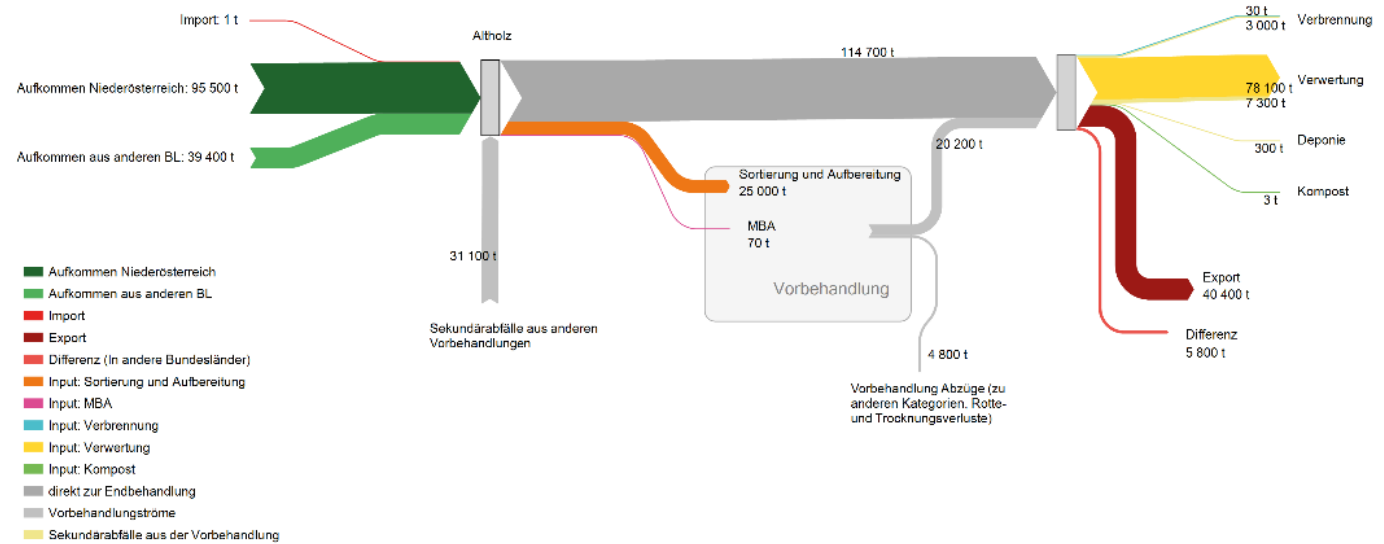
Import: 1 t

Aufkommen Niederösterreich: 95 500 t

Aufkommen aus anderen BL: 39 400 t

Altholz

114 700 t

31 100 t

Sekundärabfälle aus anderen Vorbehandlungen

Sortierung und Aufbereitung
25 000 t

MBA
70 t

Vorbehandlung

20 200 t

4 800 t

Vorbehandlung Abzüge (zu anderen Kategorien. Rotte- und Trocknungsverluste)

30 t
3 000 t
Verbrennung

78 100 t
7 300 t
Verwertung

300 t
Deponie

3 t
Kompost

Export
40 400 t

Differenz
5 800 t

Aufkommen Niederösterreich
Aufkommen aus anderen BL
Import
Export
Differenz (In andere Bundesländer)
Input: Sortierung und Aufbereitung
Input: MBA
Input: Verbrennung
Input: Verwertung
Input: Kompost
direkt zur Endbehandlung
Vorbehandlungströme
Sekundärabfälle aus der Vorbehandlung